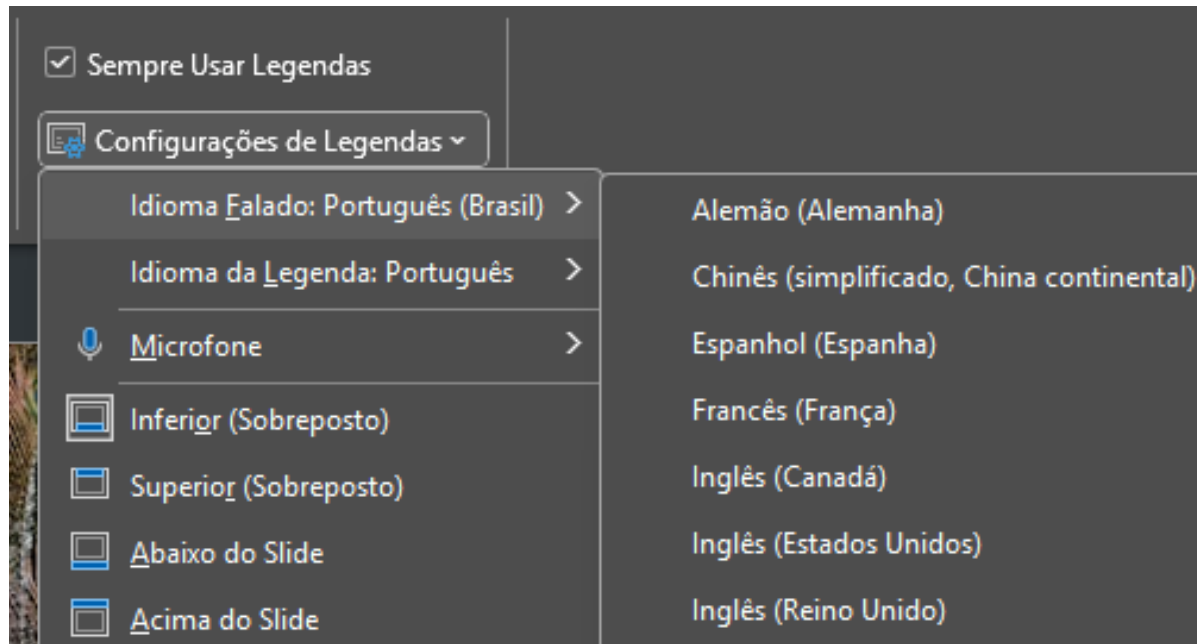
Sempre Usar Legendas

Configurações de Legendas

Idioma Falado: Português (Brasil)

Idioma da Legenda: Português

Microfone

Inferior (Sobreposto)

Superior (Sobreposto)

Abaixo do Slide

Acima do Slide

Alemão (Alemanha)

Chinês (simplificado, China continental)

Espanhol (Espanha)

Francês (França)

Inglês (Canadá)

Inglês (Estados Unidos)

Inglês (Reino Unido)